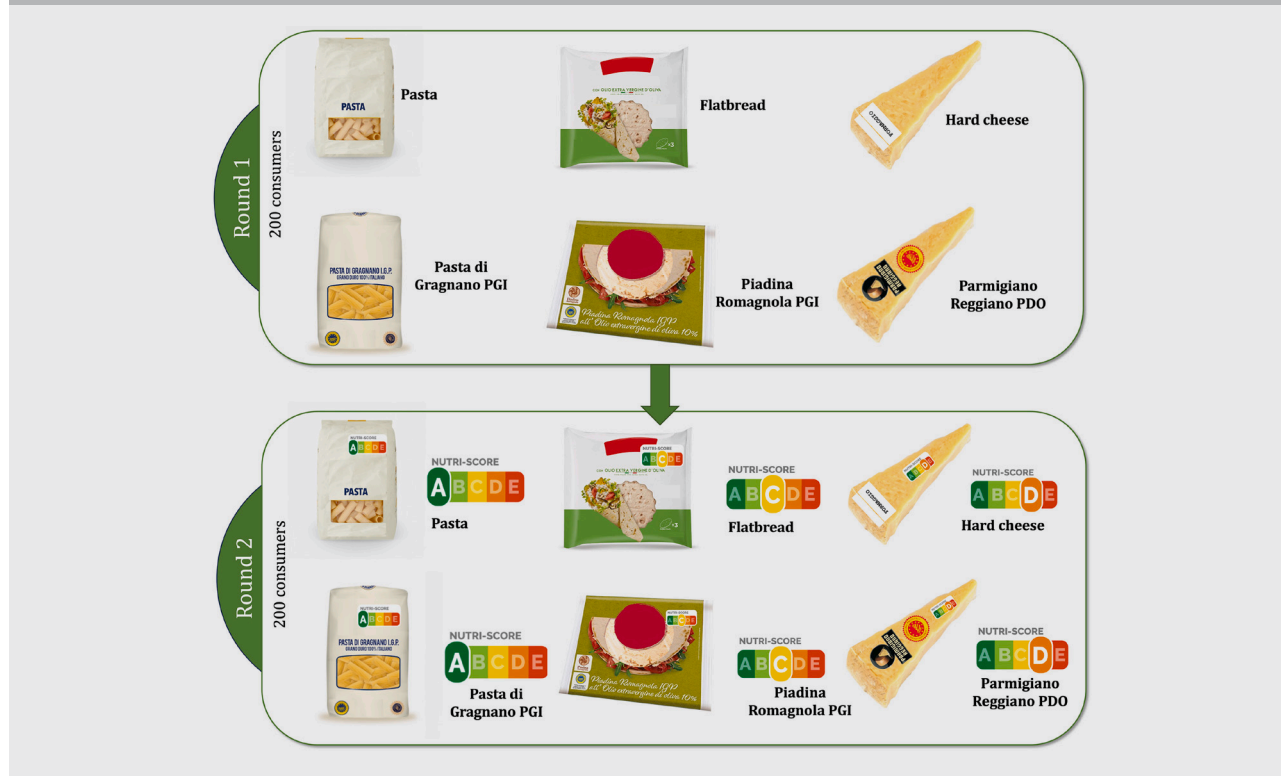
Round 1
200 consumers

PASTA
Pasta

CON OLIO EXTRA VERGINE D'OLIVA
Flatbread

FORMAGGIO
Hard cheese

PASTA DI GRAGNANO I.G.P.
GRANO DURO 100% ITALIANO
Pasta di Gragnano PGI

Piadina Romagnola IGP all'Olio extravergine di oliva 10%
Piadina Romagnola PGI

Parmigiano Reggiano PDO

Round 2
200 consumers

NUTRI-SCORE
A B C D E
PASTA
NUTRI-SCORE
A B C D E
Pasta

NUTRI-SCORE
A B C D E
CON OLIO EXTRA VERGINE D'OLIVA
NUTRI-SCORE
A B C D E
Flatbread

FORMAGGIO
NUTRI-SCORE
A B C D E
Hard cheese

NUTRI-SCORE
A B C D E
PASTA DI GRAGNANO I.G.P.
GRANO DURO 100% ITALIANO
NUTRI-SCORE
A B C D E
Pasta di Gragnano PGI

Piadina Romagnola IGP all'Olio extravergine di oliva 10%
NUTRI-SCORE
A B C D E
Piadina Romagnola PGI

NUTRI-SCORE
A B C D E
Parmigiano Reggiano PDO